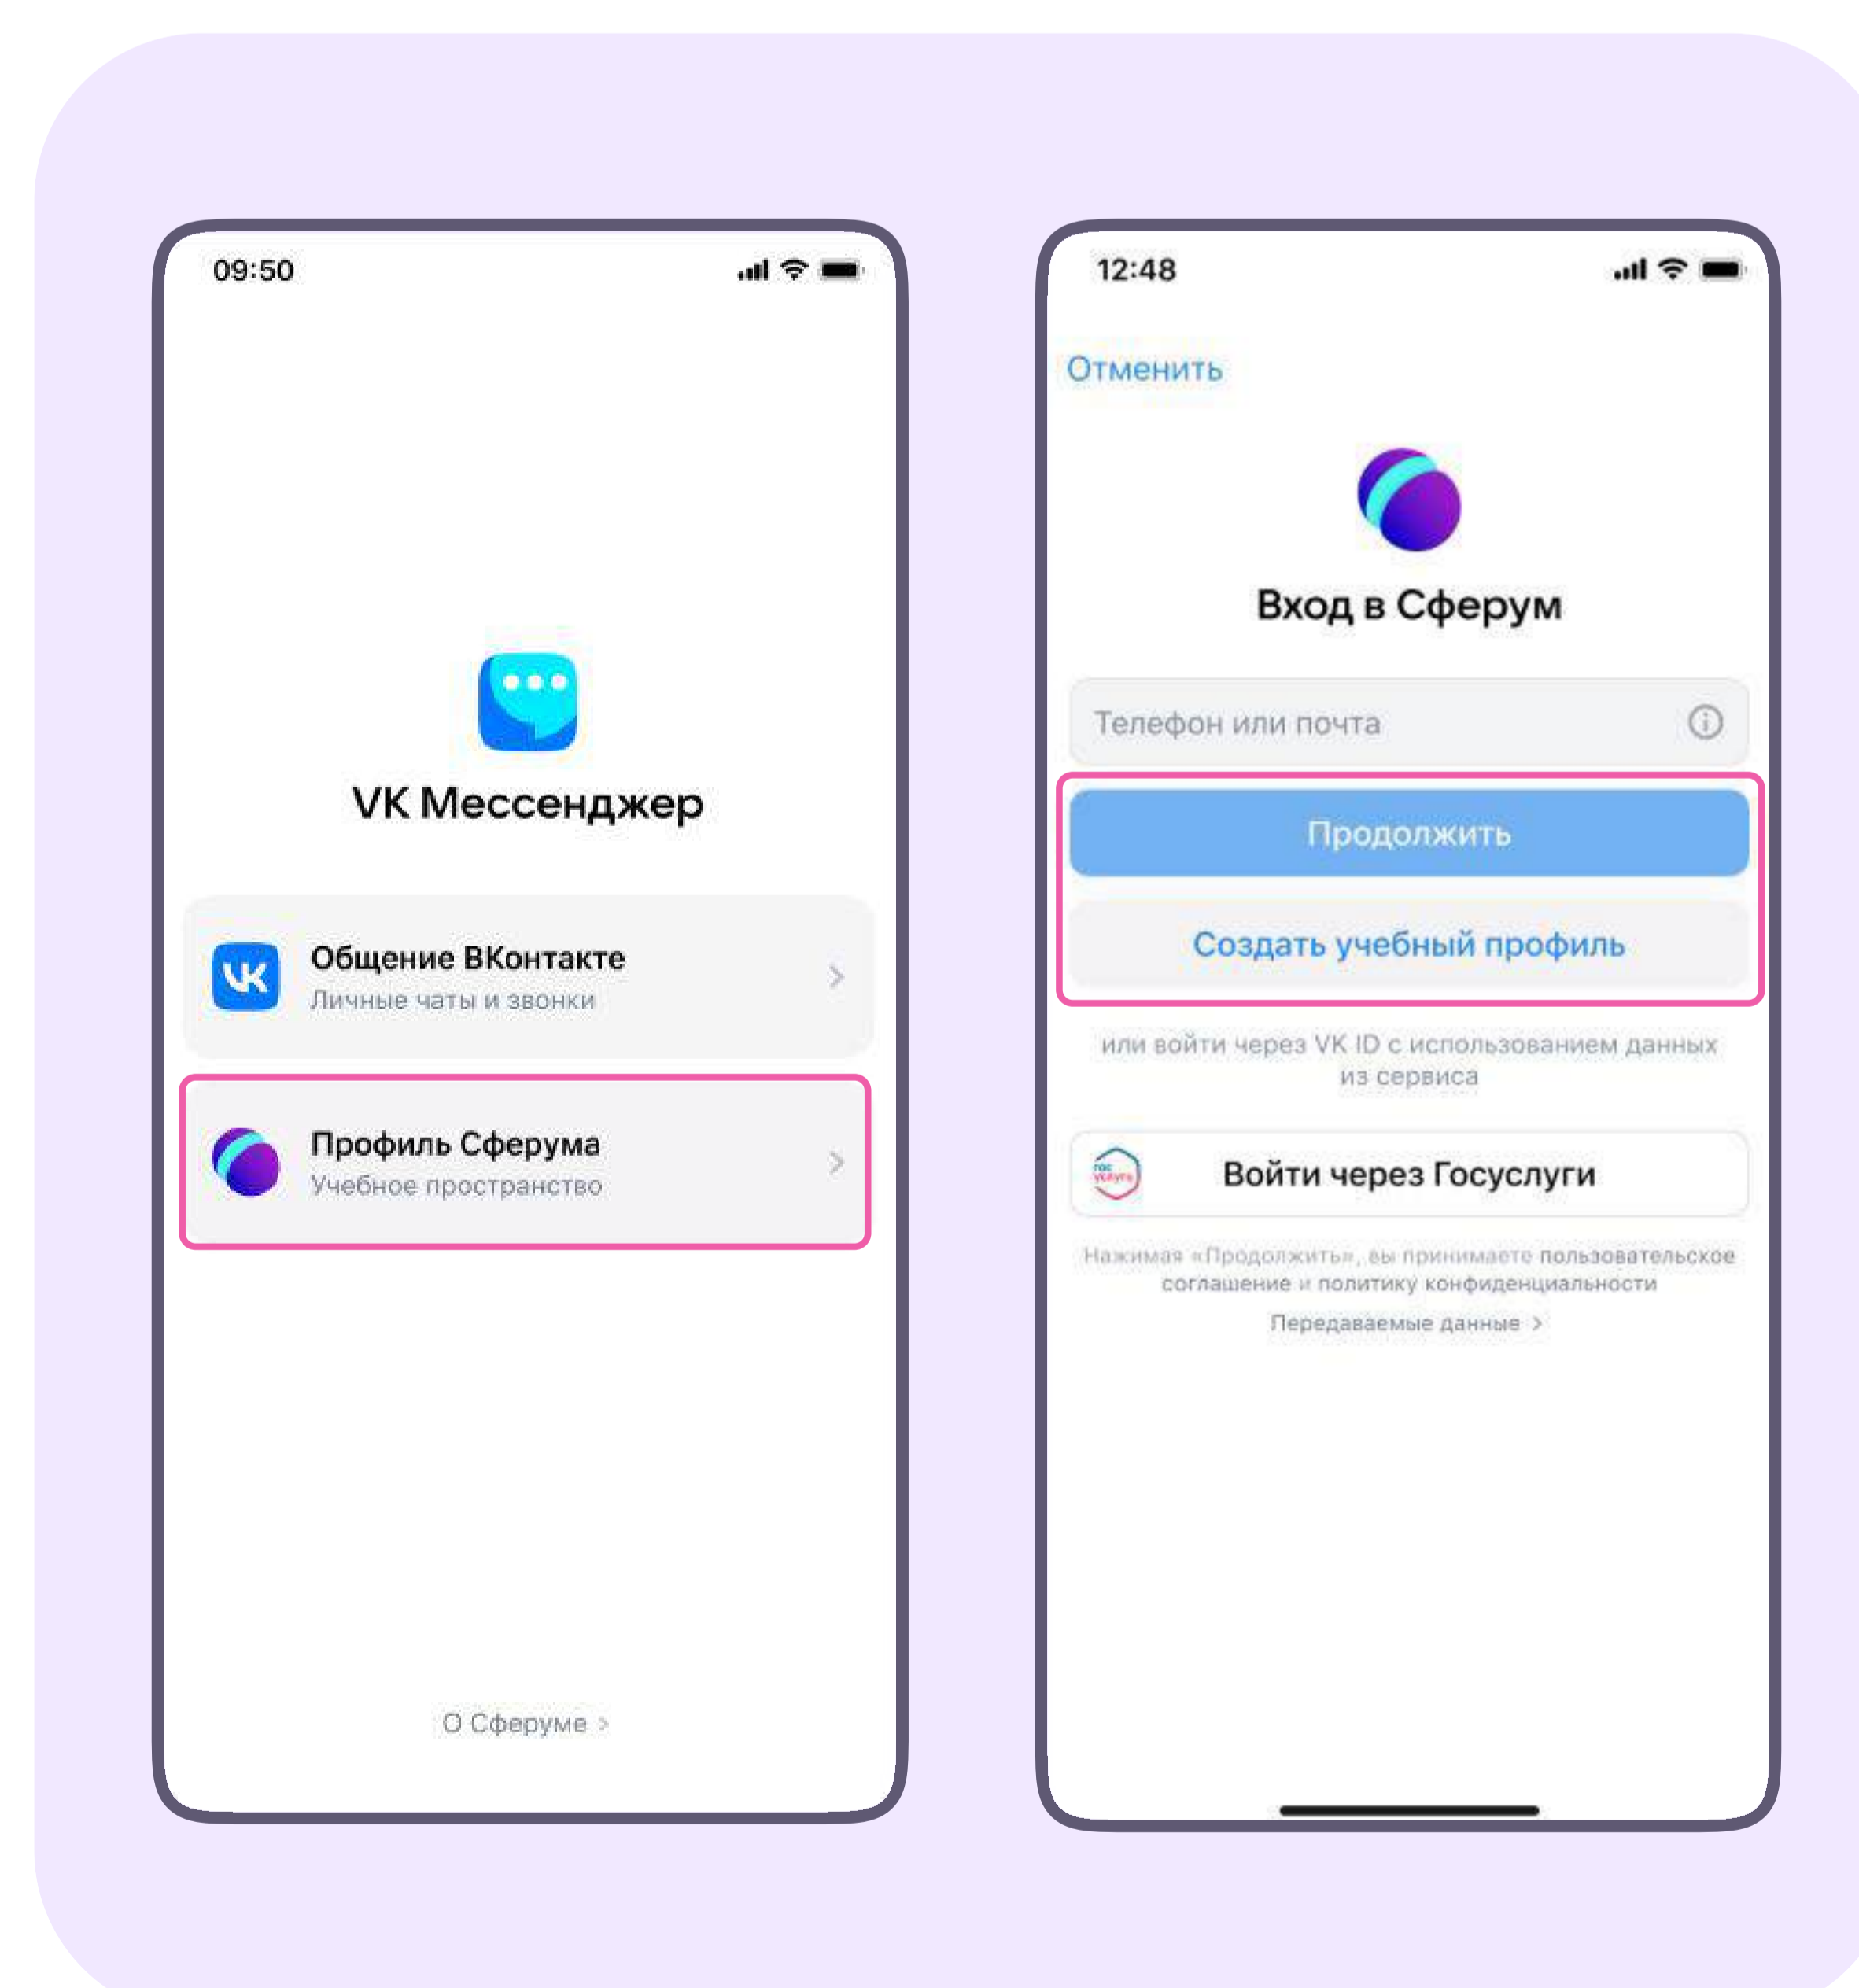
09:50

VK Мессенджер

Общение ВКонтакте
Личные чаты и звонки

Профиль Сферума
Учебное пространство

О Сферуме >

12:48

Отменить

Вход в Сферум

Телефон или почта

Продолжить

Создать учебный профиль

или войти через VK ID с использованием данных из сервиса

Войти через Госуслуги

Нажимая «Продолжить», вы принимаете пользовательское соглашение и политику конфиденциальности

Передаваемые данные >